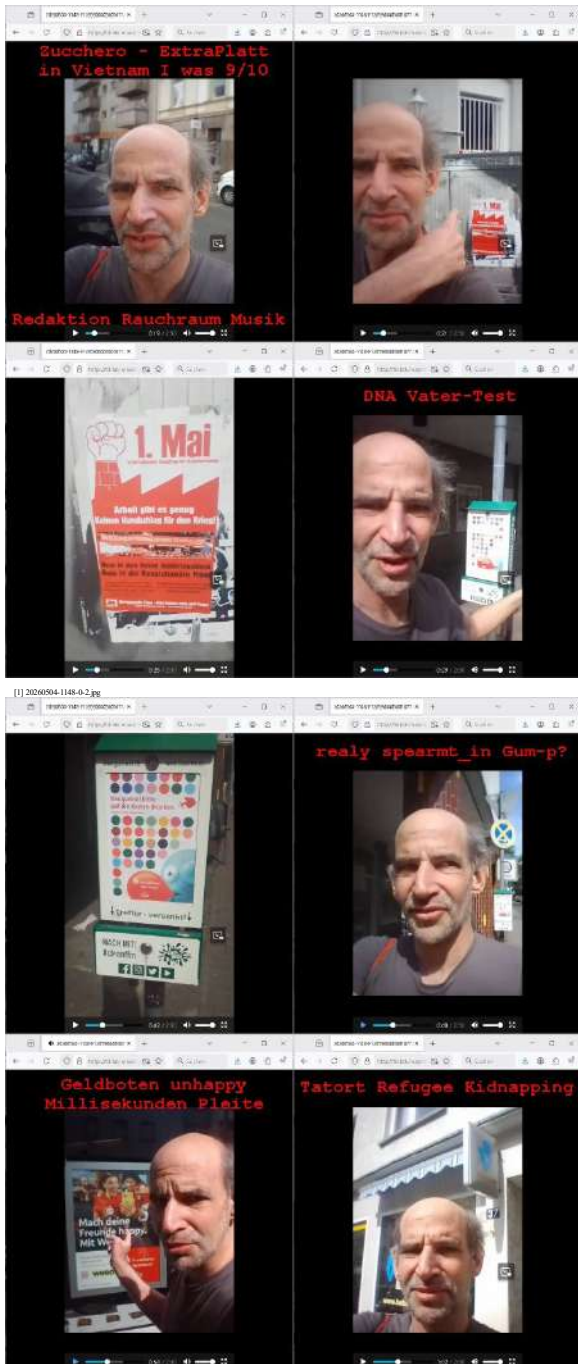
Zucchero - ExtraPlatt
in Vietnam I was 9/10

Redaktion Rauchraum Musik

1. Mai

Arbeit gibt es genug
Keinen Handschlag für den Krieg!

DNA Vater-Test

[1] 20260504-1148-0-2.jpg

Grafitie - verzamelt

MACH MIT!
#dreamfin

realy spearmt_in Gum-p?

Geldboten unhappy
Millisekunden Pleite

Mach deine
Freunde happy.
Mit We

Tatort Refugee Kidnapping

37